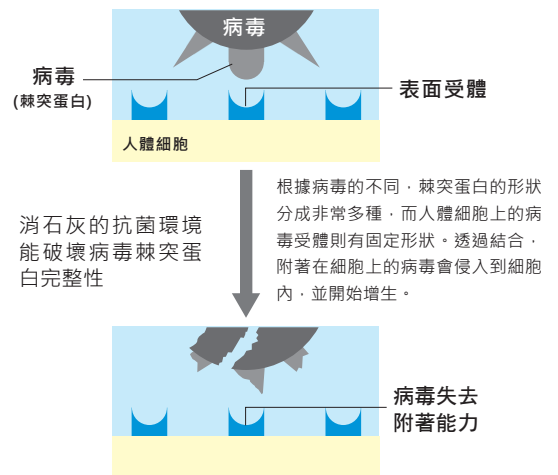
病毒

病毒
(棘突蛋白)

表面受體

人體細胞

根據病毒的不同，棘突蛋白的形狀分成非常多種，而人體細胞上的病毒受體則有固定形狀。透過結合，附著在細胞上的病毒會侵入到細胞內，並開始增生。

消石灰的抗菌環境能破壞病毒棘突蛋白完整性

病毒失去附著能力